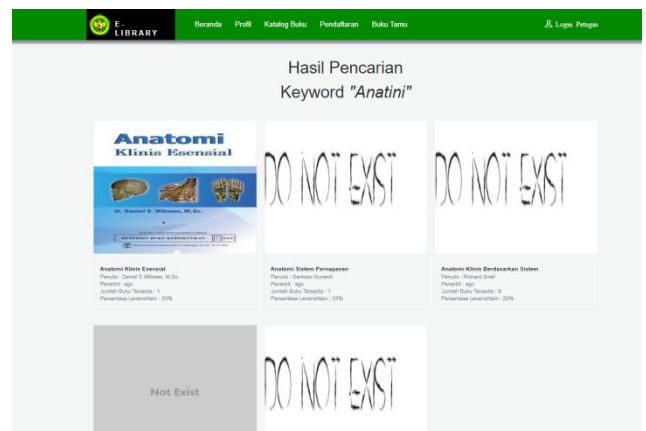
E-LIBRARY

Beranda Profil Katalog Buku Pendaftaran Buku Tamu

Login Petugas

Hasil Pencarian

Keyword *"Anatini"*

Anatomi Klinis Esensial

dr. Daniel S. Wibowo, M.Sc.

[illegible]

DO NOT EXIST

DO NOT EXIST

Anatomi Klinis Esensial
Penulis : Daniel S Wibowo, M.Sc.
Penerbit : ago
Jumlah Buku Tersedia : 1
Persentase Levenshtein : 33%

Anatomi Sistem Pernapasan
Penulis : Santoso Gunardi
Penerbit : ago
Jumlah Buku Tersedia : 1
Persentase Levenshtein : 33%

Anatomi Klinis Berdasarkan Sistem
Penulis : Richard Snell
Penerbit : ago
Jumlah Buku Tersedia : 9
Persentase Levenshtein : 20%

Not Exist

DO NOT EXIST